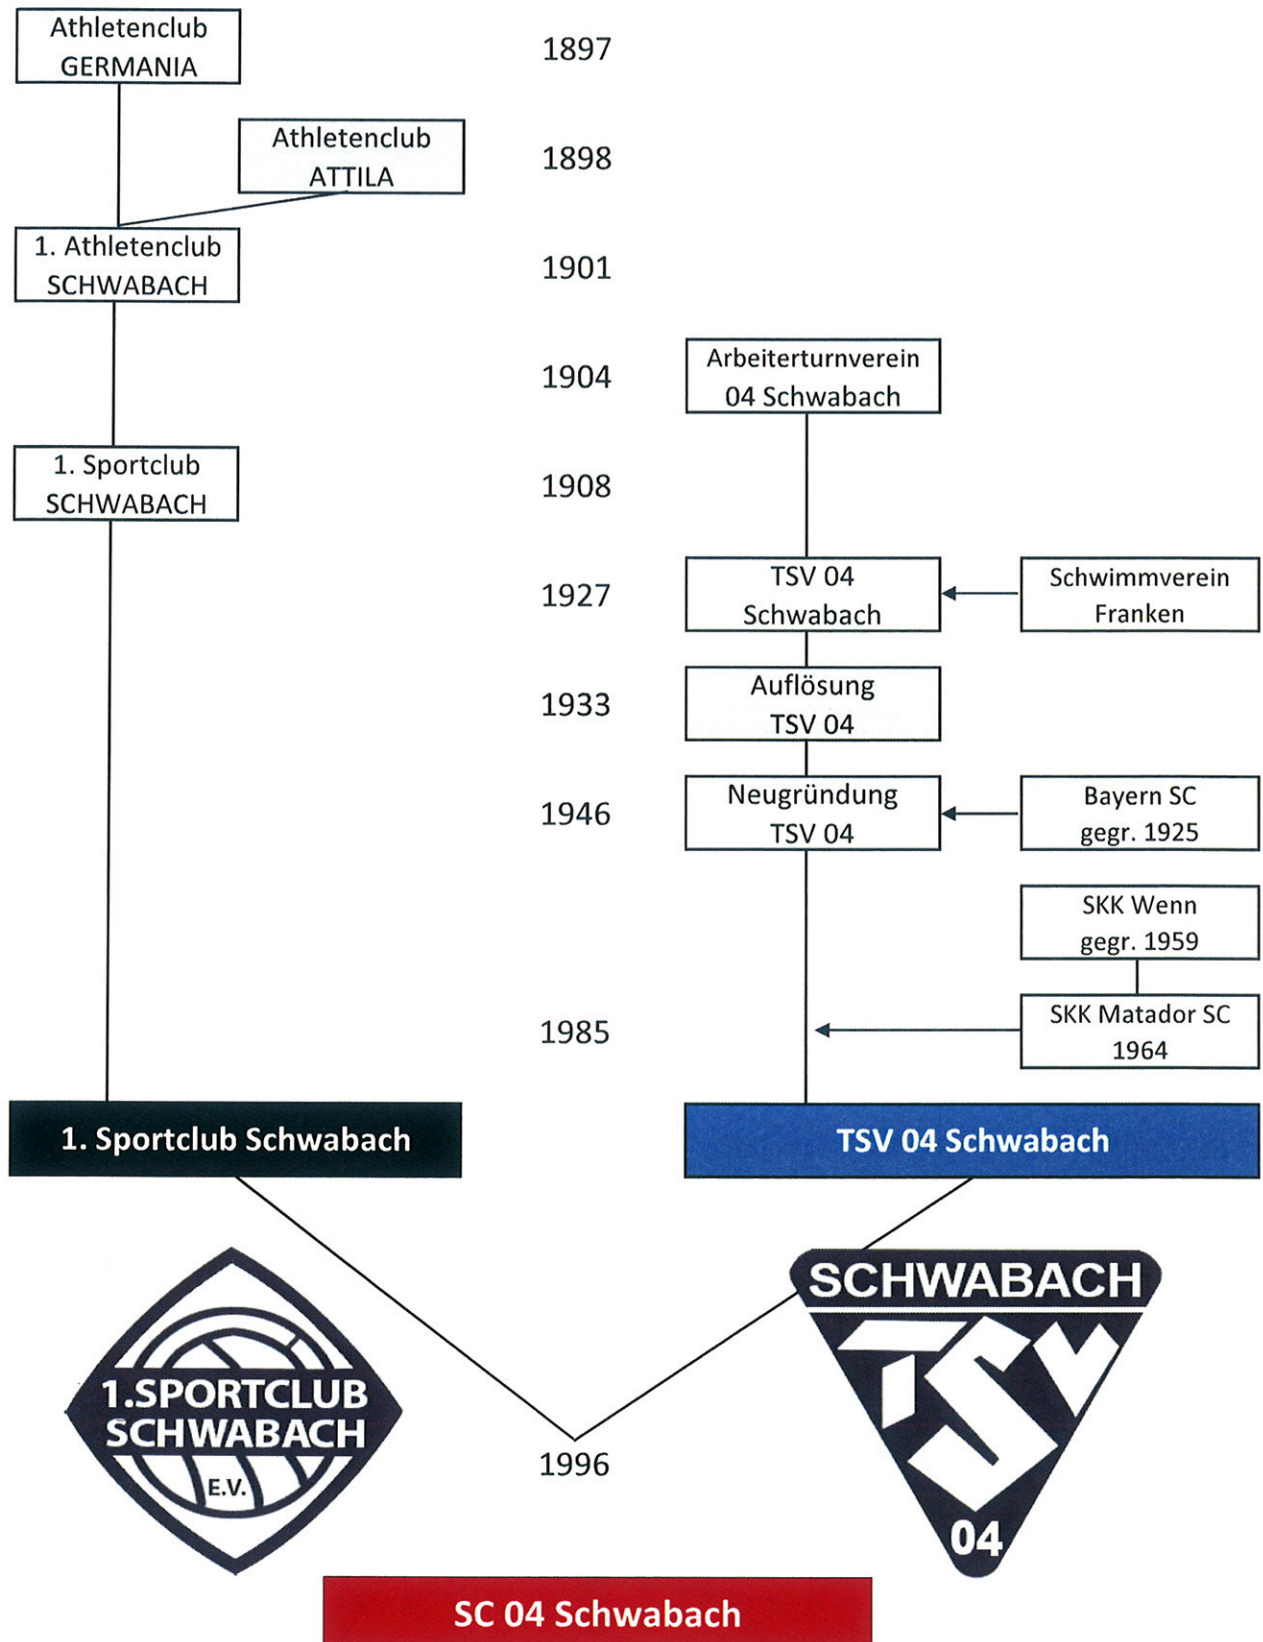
Athletenclub GERMANIA

1897

Athletenclub ATTILA

1898

1. Athletenclub SCHWABACH

1901

1904

Arbeiterturnverein 04 Schwabach

1. Sportclub SCHWABACH

1908

1927

TSV 04 Schwabach

Schwimmverein Franken

1933

Auflösung TSV 04

1946

Neugründung TSV 04

Bayern SC gegr. 1925

SKK Wenn gegr. 1959

1985

SKK Matador SC 1964

1. Sportclub Schwabach

TSV 04 Schwabach

1.SPORTCLUB SCHWABACH E.V.

SCHWABACH TSV 04

1996

SC 04 Schwabach